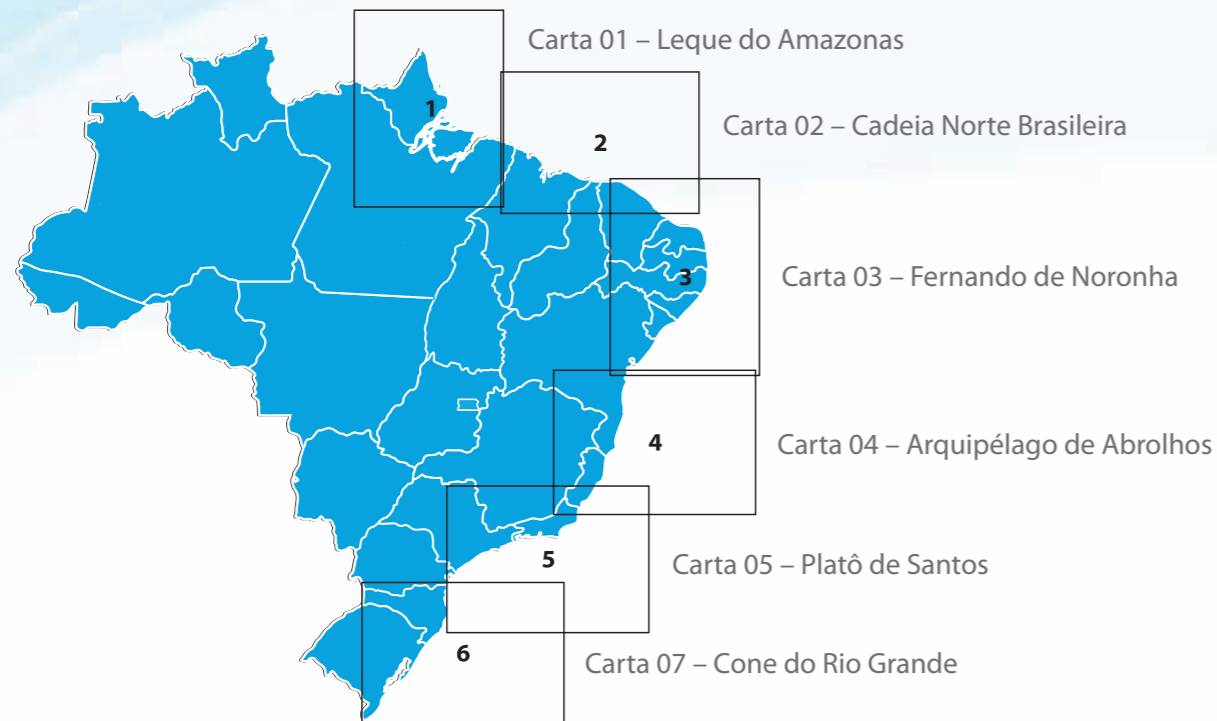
Carta 01 – Leque do Amazonas

1

Carta 02 – Cadeia Norte Brasileira

2

Carta 03 – Fernando de Noronha

3

Carta 04 – Arquipélago de Abrolhos

4

Carta 05 – Platô de Santos

5

6

Carta 07 – Cone do Rio Grande